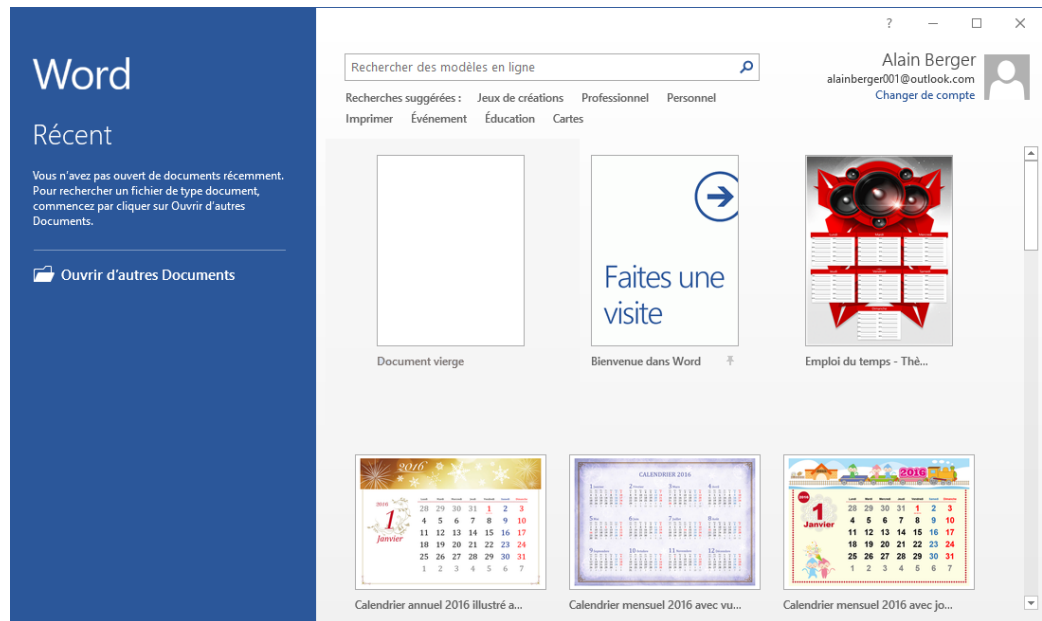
Word

Récent

Vous n'avez pas ouvert de documents récemment. Pour rechercher un fichier de type document, commencez par cliquer sur Ouvrir d'autres Documents.

Ouvrir d'autres Documents

?

Rechercher des modèles en ligne

Alain Berger
alainberger001@outlook.com
Changer de compte

Recherches suggérées : Jeux de créations Professionnel Personnel Imprimer Événement Éducation Cartes

Faites une visite

Document vierge

Bienvenue dans Word

Emploi du temps - Thè...

2016

1
Janvier

| | | | | | | |
|---|---|---|---|---|---|---|
| 28 | 29 | 30 | 31 | 1 | 2 | 3 |
| 4 | 5 | 6 | 7 | 8 | 9 | 10 |
| 11 | 12 | 13 | 14 | 15 | 16 | 17 |
| 18 | 19 | 20 | 21 | 22 | 23 | 24 |
| 25 | 26 | 27 | 28 | 29 | 30 | 31 |
| 1 | 2 | 3 | 4 | 5 | 6 | 7 |

CALENDRIER 2016

2016

1
Janvier

| | | | | | | |
|---|---|---|---|---|---|---|
| 28 | 29 | 30 | 31 | 1 | 2 | 3 |
| 4 | 5 | 6 | 7 | 8 | 9 | 10 |
| 11 | 12 | 13 | 14 | 15 | 16 | 17 |
| 18 | 19 | 20 | 21 | 22 | 23 | 24 |
| 25 | 26 | 27 | 28 | 29 | 30 | 31 |
| 1 | 2 | 3 | 4 | 5 | 6 | 7 |

Calendrier annuel 2016 illustré a...

Calendrier mensuel 2016 avec vu...

Calendrier mensuel 2016 avec jo...